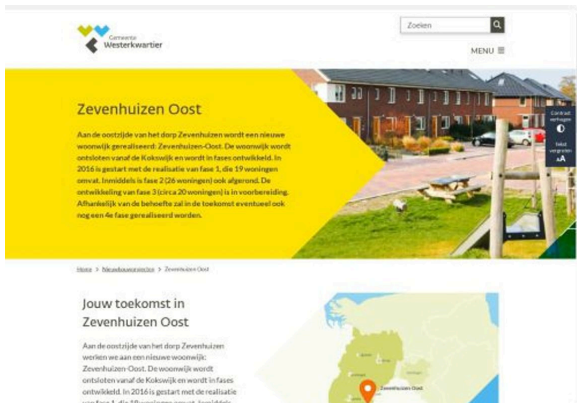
Gemeente Westerkwartier

Zoeken

MENU ≡

Zevenhuizen Oost

Aan de oostzijde van het dorp Zevenhuizen wordt een nieuwe woonwijk gerealiseerd: Zevenhuizen-Oost. De woonwijk wordt ontsloten vanaf de Kokswijk en wordt in fases ontwikkeld. In 2016 is gestart met de realisatie van fase 1, die 19 woningen omvat. Inmiddels is fase 2 (26 woningen) ook afgerond. De ontwikkeling van fase 3 (circa 20 woningen) is in voorbereiding. Afhankelijk van de behoefte zal in de toekomst eventueel ook nog een 4e fase gerealiseerd worden.

Contrast verhogen

Tekst vergroten

Home > Nieuwbouwprojecten > Zevenhuizen Oost

Jouw toekomst in Zevenhuizen Oost

Aan de oostzijde van het dorp Zevenhuizen werken we aan een nieuwe woonwijk: Zevenhuizen-Oost. De woonwijk wordt ontsloten vanaf de Kokswijk en wordt in fases ontwikkeld. In 2016 is gestart met de realisatie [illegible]

Zevenhuizen Oost